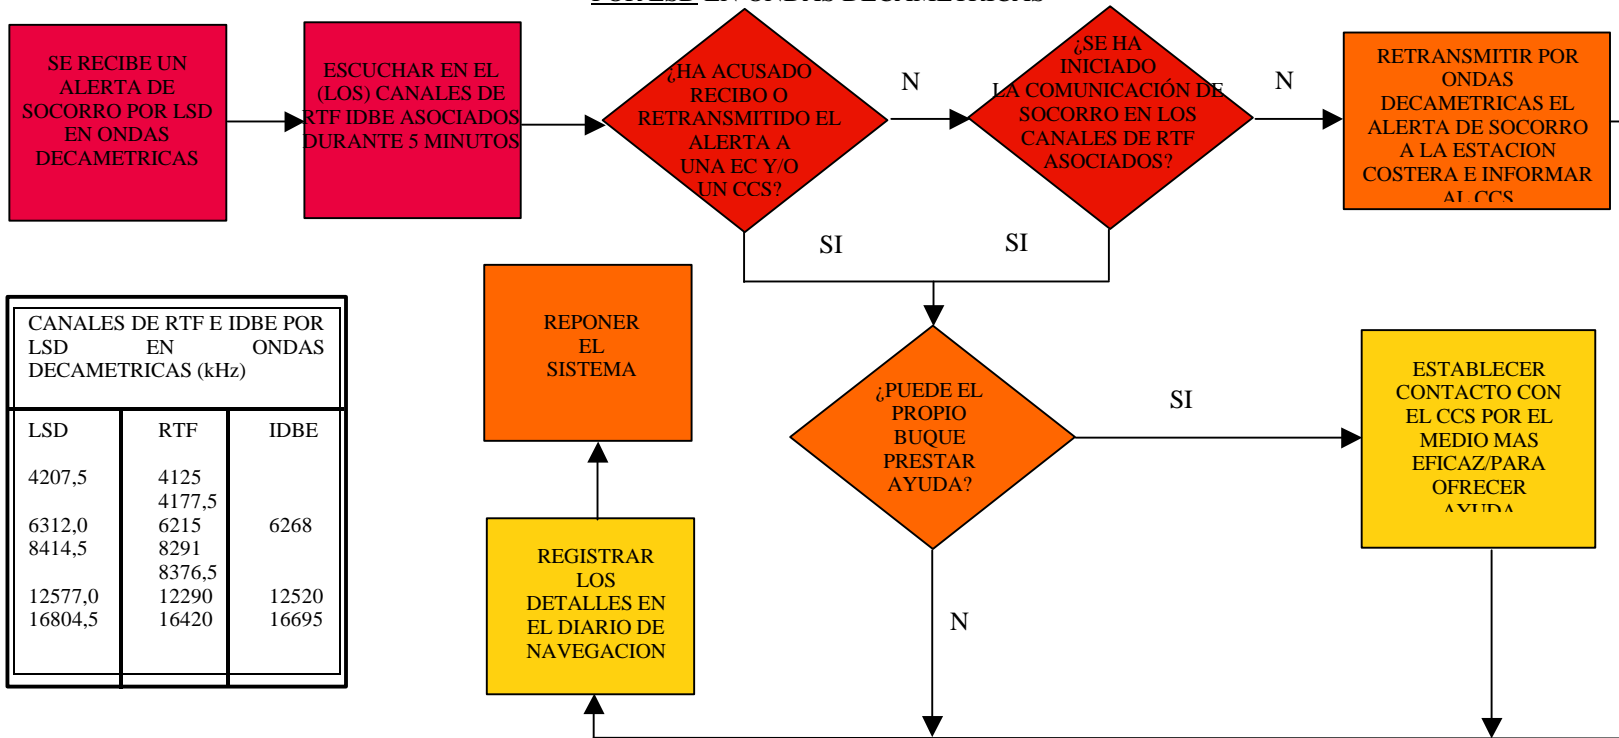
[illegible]

SE RECIBE UN ALERTA DE SOCORRO POR LSD EN ONDAS DECAMETRICAS

ESCUCHAR EN EL (LOS) CANALES DE RTF IDBE ASOCIADOS DURANTE 5 MINUTOS

¿HA ACUSADO RECIBO O RETRANSMITIDO EL ALERTA A UNA EC Y/O UN CCS?

N

¿SE HA INICIADO LA COMUNICACIÓN DE SOCORRO EN LOS CANALES DE RTF ASOCIADOS?

N

RETRANSMITIR POR ONDAS DECAMETRICAS EL ALERTA DE SOCORRO A LA ESTACION COSTERA E INFORMAR AL CCS

SI

SI

CANALES DE RTF E IDBE POR LSD EN ONDAS DECAMETRICAS (kHz)

| LSD | RTF | IDBE |
|---|---|---|
| 4207,5 | 4125<br>4177,5 | |
| 6312,0 | 6215 | 6268 |
| 8414,5 | 8291<br>8376,5 | |
| 12577,0 | 12290 | 12520 |
| 16804,5 | 16420 | 16695 |

REPONER EL SISTEMA

¿PUEDE EL PROPIO BUQUE PRESTAR AYUDA?

SI

ESTABLECER CONTACTO CON EL CCS POR EL MEDIO MAS EFICAZ/PARA OFRECER AYUDA

REGISTRAR LOS DETALLES EN EL DIARIO DE NAVEGACION

N